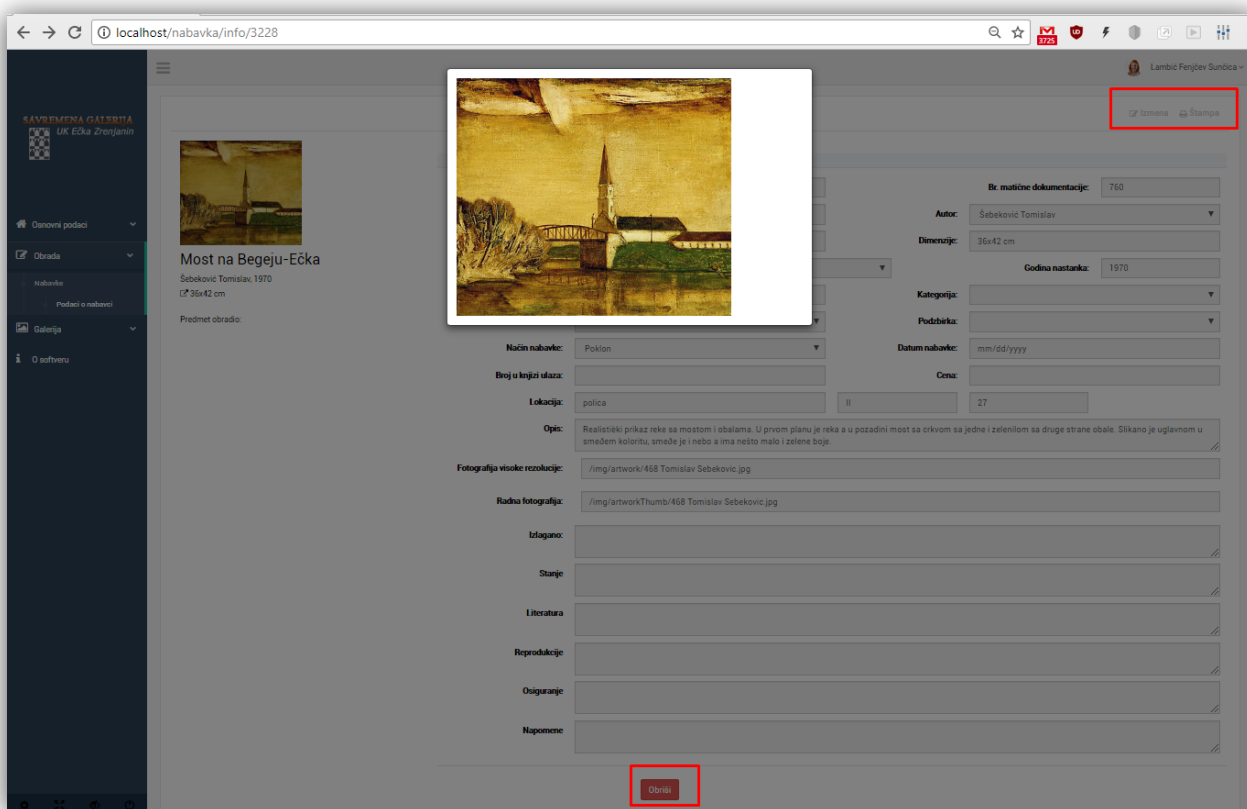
localhost/nabavka/info/3228

3725

Lambic Fenjčev Sunčica

SAVREMENA GALERIJA
UK Ečka Zrenjanin

Osnovni podaci
Obrada
Nabavke
Podaci o nabavci
Galerija
O softveru

Izmena Štampa

Most na Begeju-Ečka
Šebeković Tomislav, 1970
36x42 cm
Predmet obradio:

Br. matične dokumentacije: 760
Autor: Šebeković Tomislav
Dimenzije: 36x42 cm
Godina nastanka: 1970
Kategorija:
Podzbirka:
Način nabavke: Poklon
Datum nabavke: mm/dd/yyyy
Broj u knjizi ulaza:
Cena:
Lokacija: polica II 27
Opis: Realistički prikaz reke sa mostom i obalama. U prvom planu je reka a u pozadini most sa crkvom sa jedne i zelenilom sa druge strane obale. Slikano je uglavnom u smeđem koloritu, smeđe je i nebo a ima nešto malo i zelene boje.
Fotografija visoke rezolucije: /img/artwork/468 Tomislav Sebekovic.jpg
Radna fotografija: /img/artworkThumb/468 Tomislav Sebekovic.jpg
Izlagano:
Stanje
Literatura
Reprodukcije
Osiguranje
Napomene

Obriši